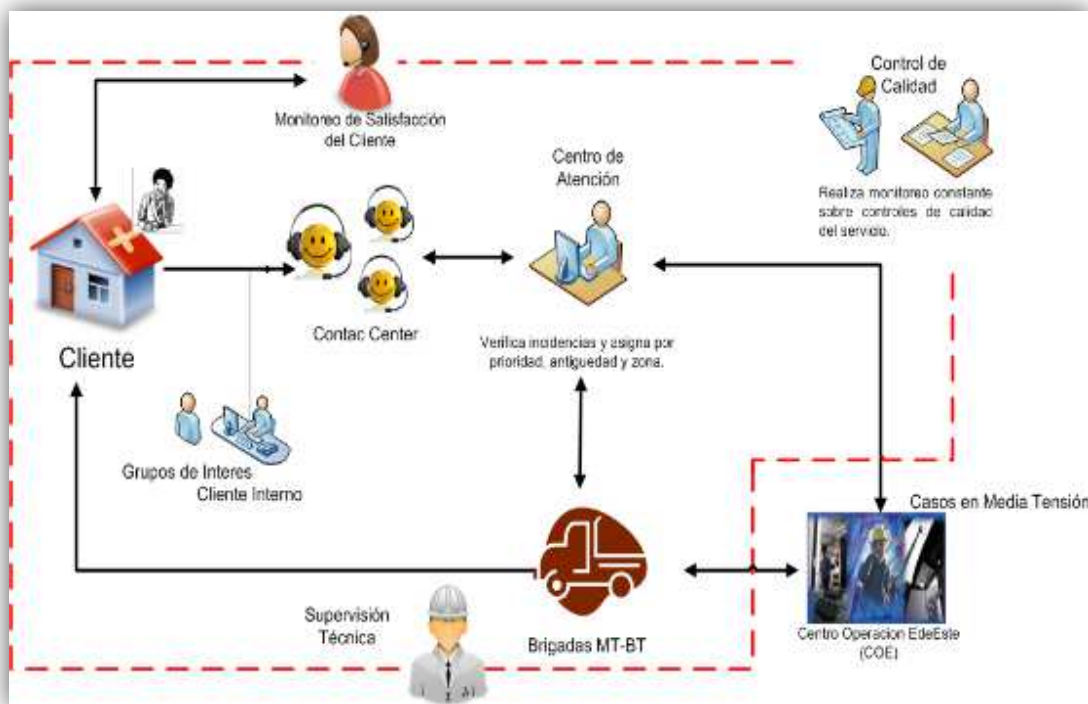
Monitoreo de Satisfacción del Cliente

Control de Calidad

Realiza monitoreo constante sobre controles de calidad del servicio.

Centro de Atención

Cliente

Contac Center

Verifica incidencias y asigna por prioridad, antiguedad y zona.

Grupos de Interes
Cliente Interno

Casos en Media Tensión

Supervisión Técnica

Brigadas MT-BT

Centro Operacion EdeEste (COE)